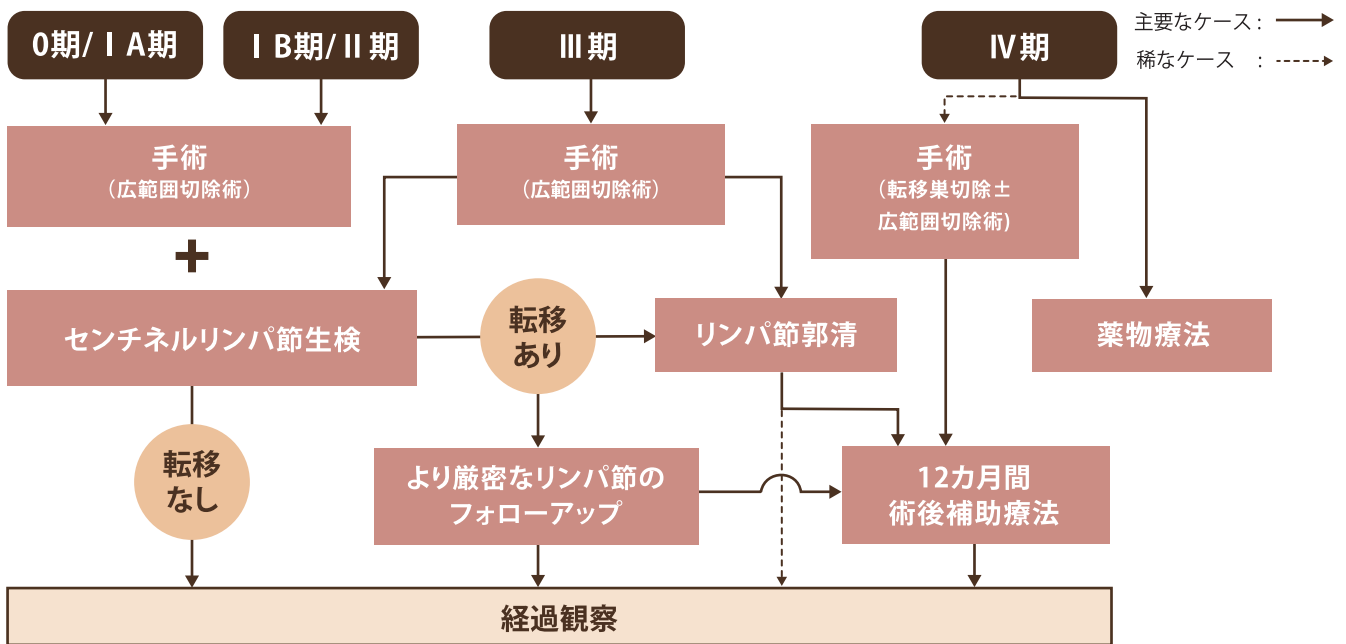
0期/ⅠA期

ⅠB期/Ⅱ期

Ⅲ期

Ⅳ期

主要なケース：

稀なケース　：

手術
（広範囲切除術）

＋

手術
（広範囲切除術）

手術
（転移巣切除±
広範囲切除術）

センチネルリンパ節生検

転移
あり

リンパ節郭清

薬物療法

転移
なし

より厳密なリンパ節の
フォローアップ

12カ月間
術後補助療法

経過観察